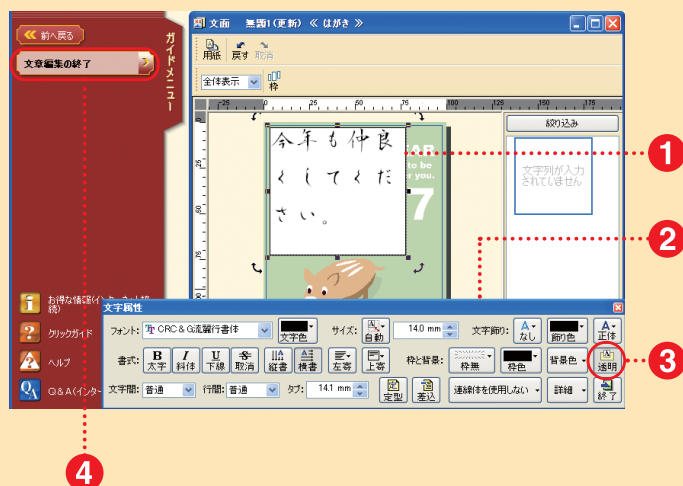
前へ戻る

文章編集の終了

ガイドメニュー

文面　無題1(更新) 《 はがき 》

用紙　戻す　取消

全体表示　枠

25　50　75　100　125　150

絞り込み

今年も仲良くしてください。

YEAR to be for you. 7

文字列が入力されていません

お得な情報(インターネット接続)

クリックガイド

ヘルプ

Q&A(インター

文字属性

フォント: CRC&G流麗行書体　文字色　サイズ: 自動　14.0 mm　文字飾り: なし　飾り色　正体

書式: 太字　斜体　下線　取消　縦書　横書　左寄　上寄　枠と背景: 枠無　枠色　背景色　透明

文字間: 普通　行間: 普通　タブ: 14.1 mm　定型　差込　連綿体を使用しない　詳細　終了

1

2

3

4